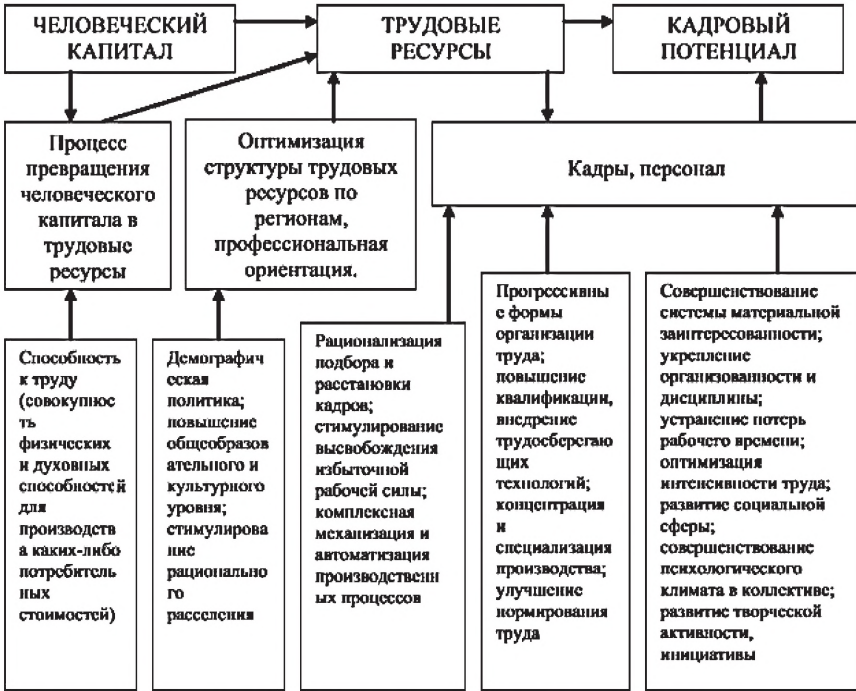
ЧЕЛОВЕЧЕСКИЙ КАПИТАЛ

ТРУДОВЫЕ РЕСУРСЫ

КАДРОВЫЙ ПОТЕНЦИАЛ

Процесс превращения человеческого капитала в трудовые ресурсы

Оптимизация структуры трудовых ресурсов по регионам, профессиональная ориентация.

Кадры, персонал

Способность к труду (совокупность физических и духовных способностей для производства каких-либо потребительных стоимостей)

Демографическая политика; повышение общеобразовательного и культурного уровня; стимулирование рационального расселения

Рационализация подбора и расстановки кадров; стимулирование высвобождения избыточной рабочей силы; комплексная механизация и автоматизация производственных процессов

Прогрессивные формы организации труда; повышение квалификации, внедрение трудосберегающих технологий; концентрация и специализация производства; улучшение нормирования труда

Совершенствование системы материальной заинтересованности; укрепление организованности и дисциплины; устранение потерь рабочего времени; оптимизация интенсивности труда; развитие социальной сферы; совершенствование психологического климата в коллективе; развитие творческой активности, инициативы